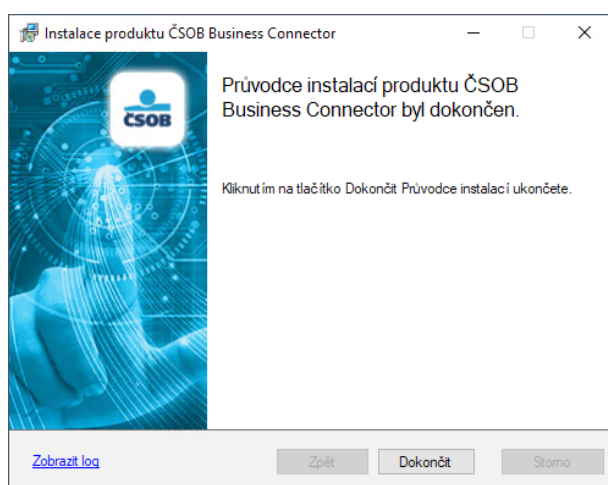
Instalace produktu ČSOB Business Connector

ČSOB

Průvodce instalací produktu ČSOB Business Connector byl dokončen.

Kliknutím na tlačítko Dokončit Průvodce instalací ukončete.

Zobrazit log

Zpět

Dokončit

Storno